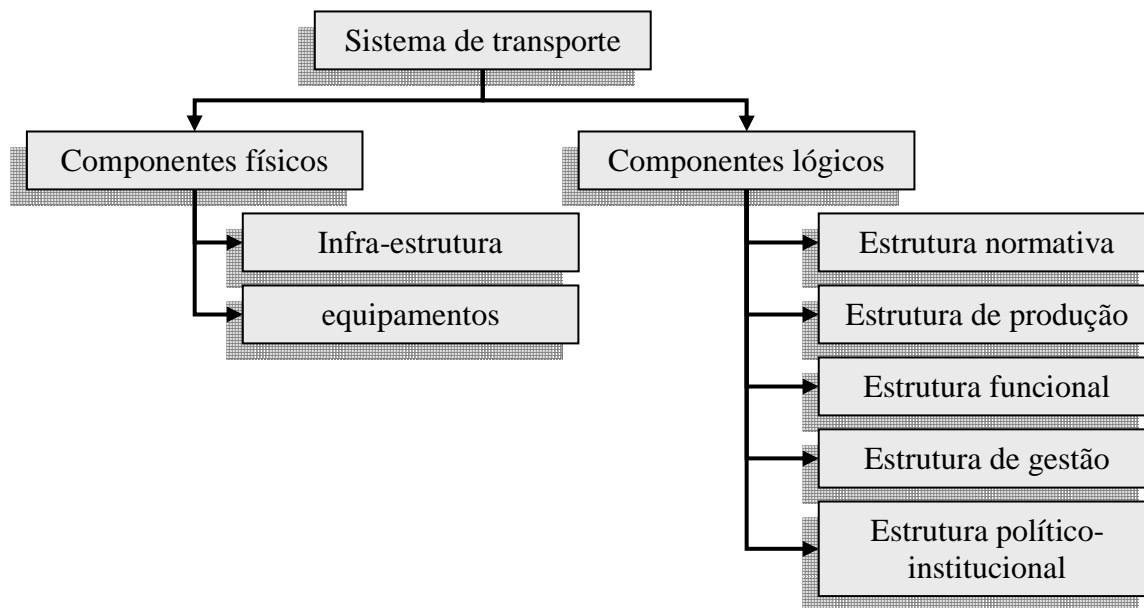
Sistema de transporte

Componentes físicos

Infra-estrutura

equipamentos

Componentes lógicos

Estrutura normativa

Estrutura de produção

Estrutura funcional

Estrutura de gestão

Estrutura político-institucional